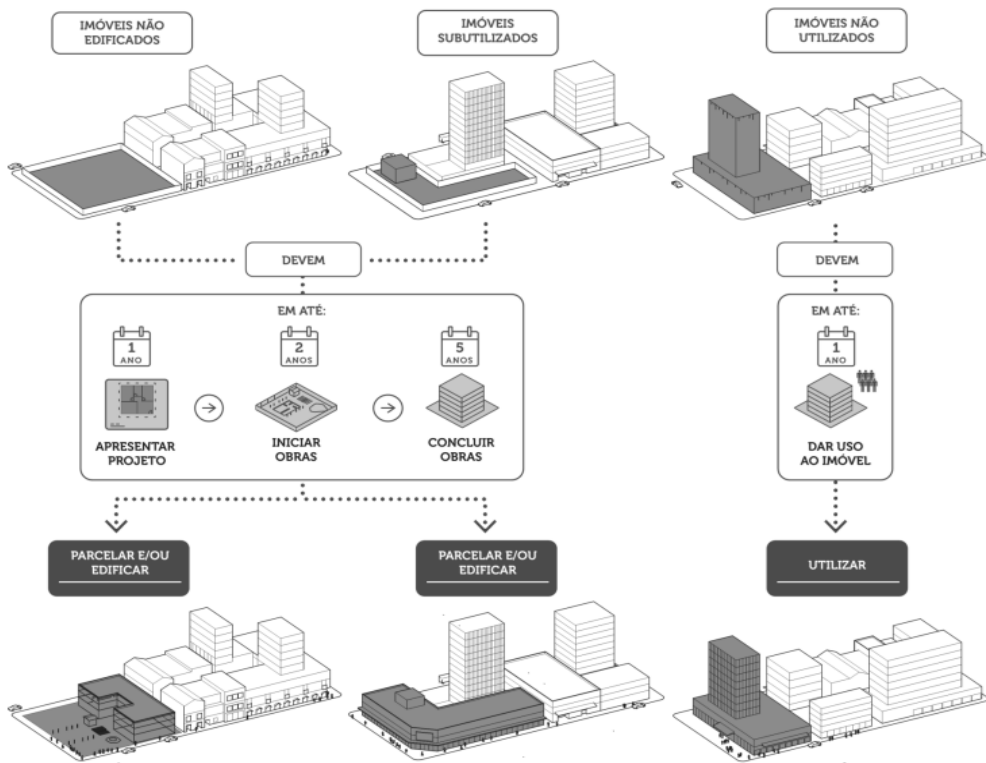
IMÓVEIS NÃO EDIFICADOS

IMÓVEIS SUBUTILIZADOS

IMÓVEIS NÃO UTILIZADOS

DEVEM

EM ATÉ:

1 ANO

APRESENTAR PROJETO

2 ANOS

INICIAR OBRAS

5 ANOS

CONCLUIR OBRAS

DEVEM

EM ATÉ:

1 ANO

DAR USO AO IMÓVEL

PARCELAR E/OU EDIFICAR

PARCELAR E/OU EDIFICAR

UTILIZAR